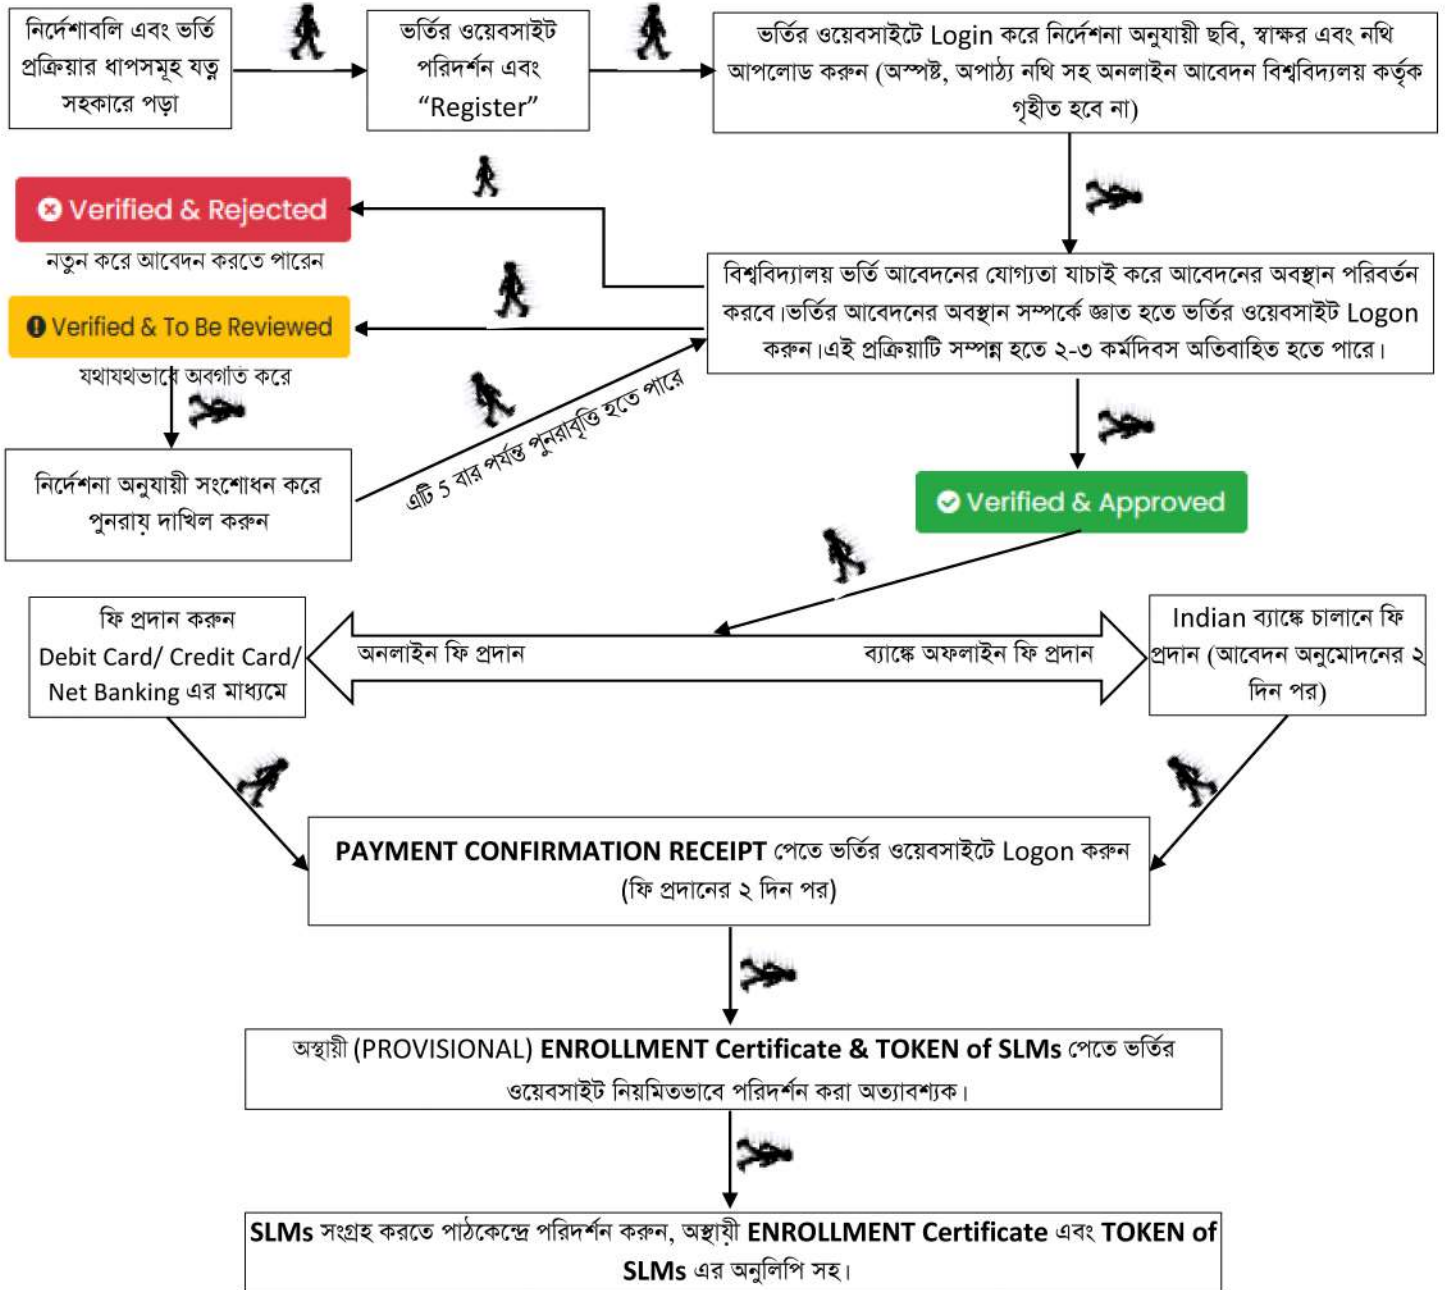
নির্দেশাবলি এবং ভর্তি প্রক্রিয়ার ধাপসমূহ যত্ন সহকারে পড়া

ভর্তির ওয়েবসাইট পরিদর্শন এবং “Register”

ভর্তির ওয়েবসাইটে Login করে নির্দেশনা অনুযায়ী ছবি, স্বাক্ষর এবং নথি আপলোড করুন (অস্পষ্ট, অপাঠ্য নথি সহ অনলাইন আবেদন বিশ্ববিদ্যালয় কর্তৃক গৃহীত হবে না)

Verified & Rejected

নতুন করে আবেদন করতে পারেন

বিশ্ববিদ্যালয় ভর্তি আবেদনের যোগ্যতা যাচাই করে আবেদনের অবস্থান পরিবর্তন করবে।ভর্তির আবেদনের অবস্থান সম্পর্কে জ্ঞাত হতে ভর্তির ওয়েবসাইট Logon করুন।এই প্রক্রিয়াটি সম্পন্ন হতে ২-৩ কর্মদিবস অতিবাহিত হতে পারে।

Verified & To Be Reviewed

যথাযথভাবে অবগত করে

নির্দেশনা অনুযায়ী সংশোধন করে পুনরায় দাখিল করুন

এটি 5 বার পর্যন্ত পুনরাবৃত্তি হতে পারে

Verified & Approved

ফি প্রদান করুন Debit Card/ Credit Card/ Net Banking এর মাধ্যমে

অনলাইন ফি প্রদান

ব্যাঙ্কে অফলাইন ফি প্রদান

Indian ব্যাঙ্কে চালানে ফি প্রদান (আবেদন অনুমোদনের ২ দিন পর)

PAYMENT CONFIRMATION RECEIPT পেতে ভর্তির ওয়েবসাইটে Logon করুন (ফি প্রদানের ২ দিন পর)

অস্থায়ী (PROVISIONAL) ENROLLMENT Certificate & TOKEN of SLMs পেতে ভর্তির ওয়েবসাইট নিয়মিতভাবে পরিদর্শন করা অত্যাবশ্যক।

SLMs সংগ্রহ করতে পাঠকেন্দ্রে পরিদর্শন করুন, অস্থায়ী ENROLLMENT Certificate এবং TOKEN of SLMs এর অনুলিপি সহ।